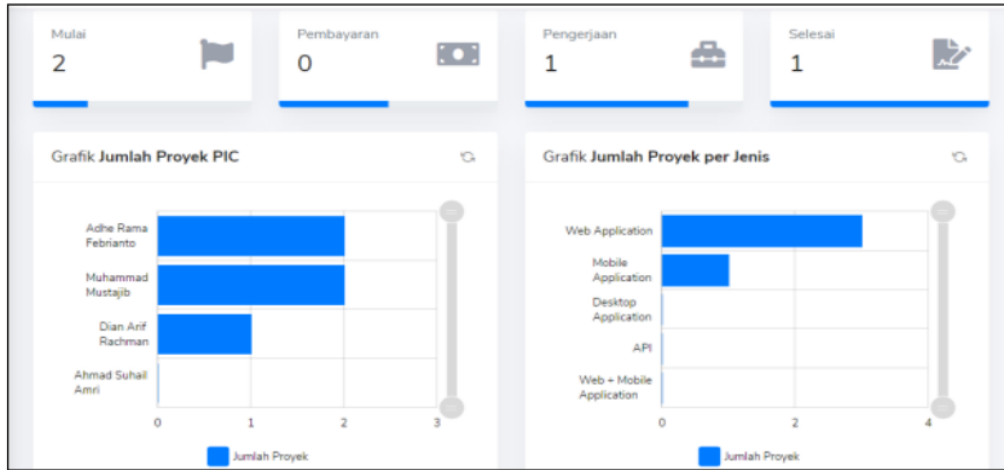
Mulai
2

Pembayaran
0

Pengerjaan
1

Selesai
1

Grafik **Jumlah Proyek PIC**

Adhe Rama Febrianto
Muhammad Mustajib
Dian Arif Rachman
Ahmad Suhail Amri

0 1 2 3

Jumlah Proyek

Grafik **Jumlah Proyek per Jenis**

Web Application
Mobile Application
Desktop Application
API
Web + Mobile Application

0 2 4

Jumlah Proyek